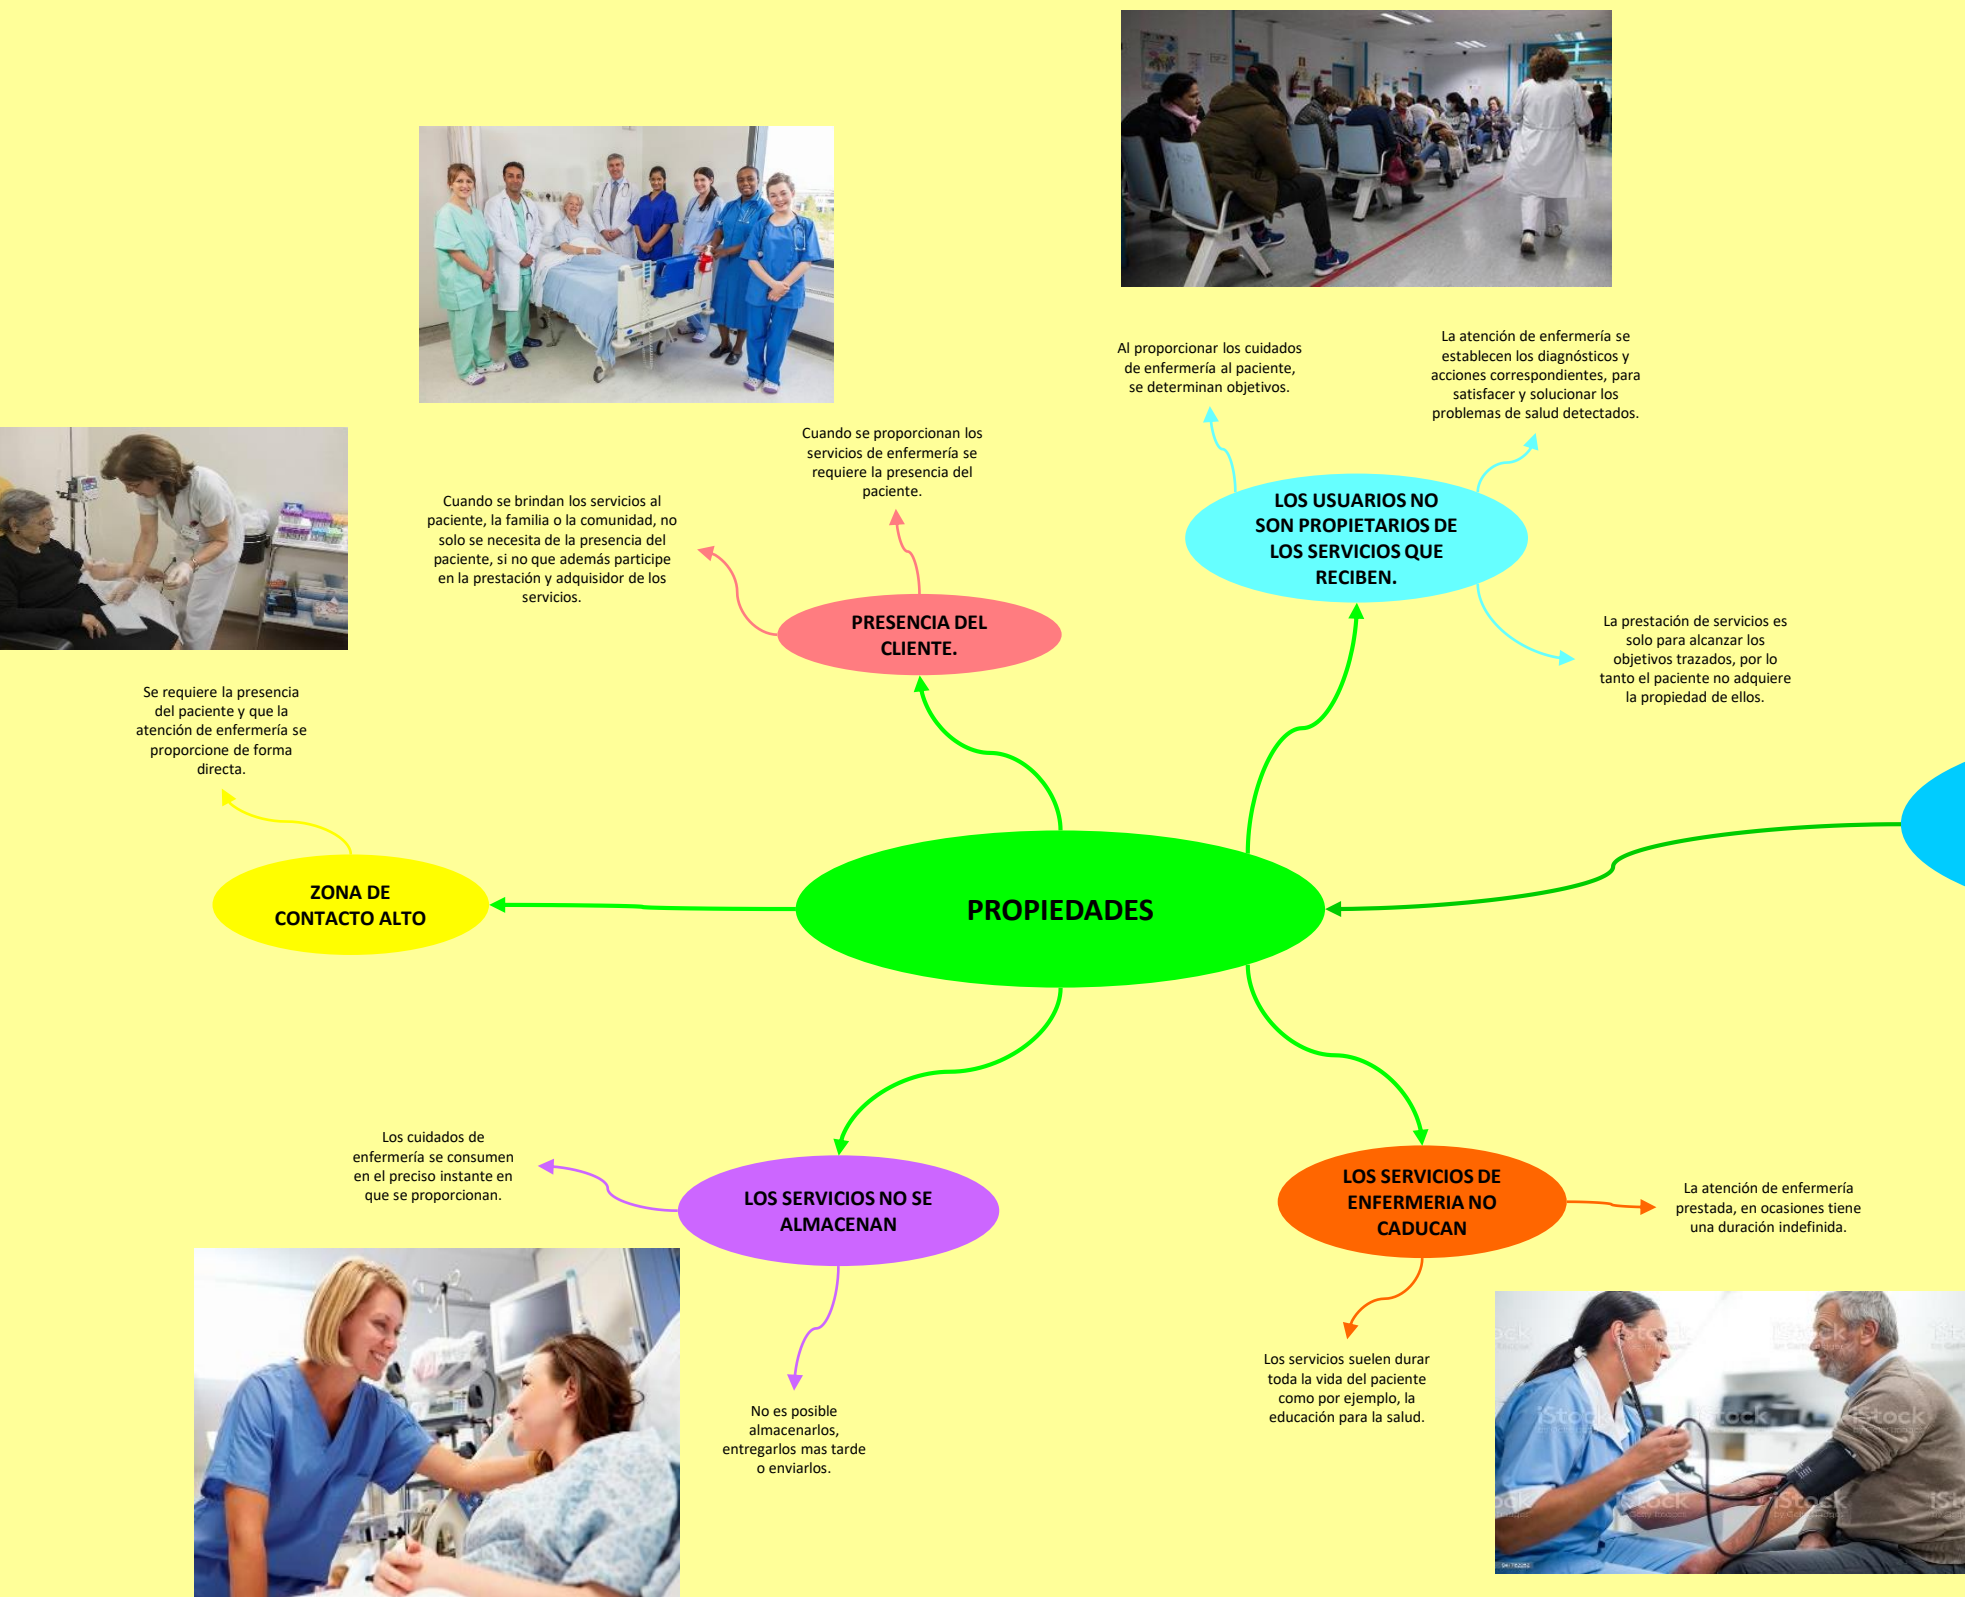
PROPIEDADES

ZONA DE CONTACTO ALTO

Se requiere la presencia del paciente y que la atención de enfermería se proporcione de forma directa.

PRESENCIA DEL CLIENTE.

Cuando se brindan los servicios al paciente, la familia o la comunidad, no solo se necesita de la presencia del paciente, si no que además participe en la prestación y adquisidor de los servicios.

Cuando se proporcionan los servicios de enfermería se requiere la presencia del paciente.

LOS USUARIOS NO SON PROPIETARIOS DE LOS SERVICIOS QUE RECIBEN.

Al proporcionar los cuidados de enfermería al paciente, se determinan objetivos.

La atención de enfermería se establecen los diagnósticos y acciones correspondientes, para satisfacer y solucionar los problemas de salud detectados.

La prestación de servicios es solo para alcanzar los objetivos trazados, por lo tanto el paciente no adquiere la propiedad de ellos.

LOS SERVICIOS NO SE ALMACENAN

Los cuidados de enfermería se consumen en el preciso instante en que se proporcionan.

No es posible almacenarlos, entregarlos mas tarde o enviarlos.

LOS SERVICIOS DE ENFERMERIA NO CADUCAN

La atención de enfermería prestada, en ocasiones tiene una duración indefinida.

Los servicios suelen durar toda la vida del paciente como por ejemplo, la educación para la salud.

iStock iStock iStock iStock iStock